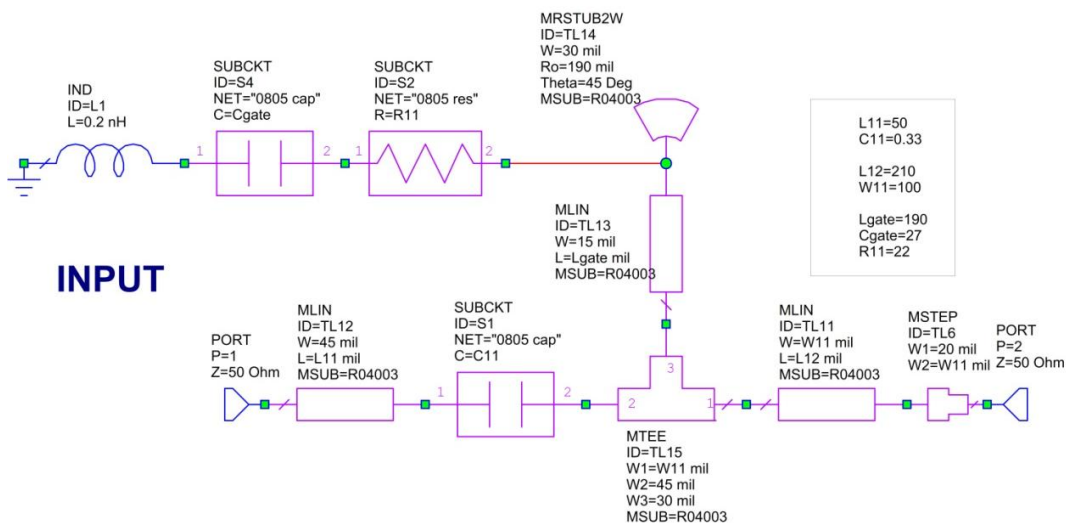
IND
ID=L1
L=0.2 nH

SUBCKT
ID=S4
NET="0805 cap"
C=Cgate

1 2

SUBCKT
ID=S2
NET="0805 res"
R=R11

1 2

MRSTUB2W
ID=TL14
W=30 mil
Ro=190 mil
Theta=45 Deg
MSUB=R04003

L11=50
C11=0.33

L12=210
W11=100

Lgate=190
Cgate=27
R11=22

MLIN
ID=TL13
W=15 mil
L=Lgate mil
MSUB=R04003

INPUT

PORT
P=1
Z=50 Ohm

MLIN
ID=TL12
W=45 mil
L=L11 mil
MSUB=R04003

SUBCKT
ID=S1
NET="0805 cap"
C=C11

1 2

3

2 1

MLIN
ID=TL11
W=W11 mil
L=L12 mil
MSUB=R04003

MSTEP
ID=TL6
W1=20 mil
W2=W11 mil

PORT
P=2
Z=50 Ohm

MTEE
ID=TL15
W1=W11 mil
W2=45 mil
W3=30 mil
MSUB=R04003